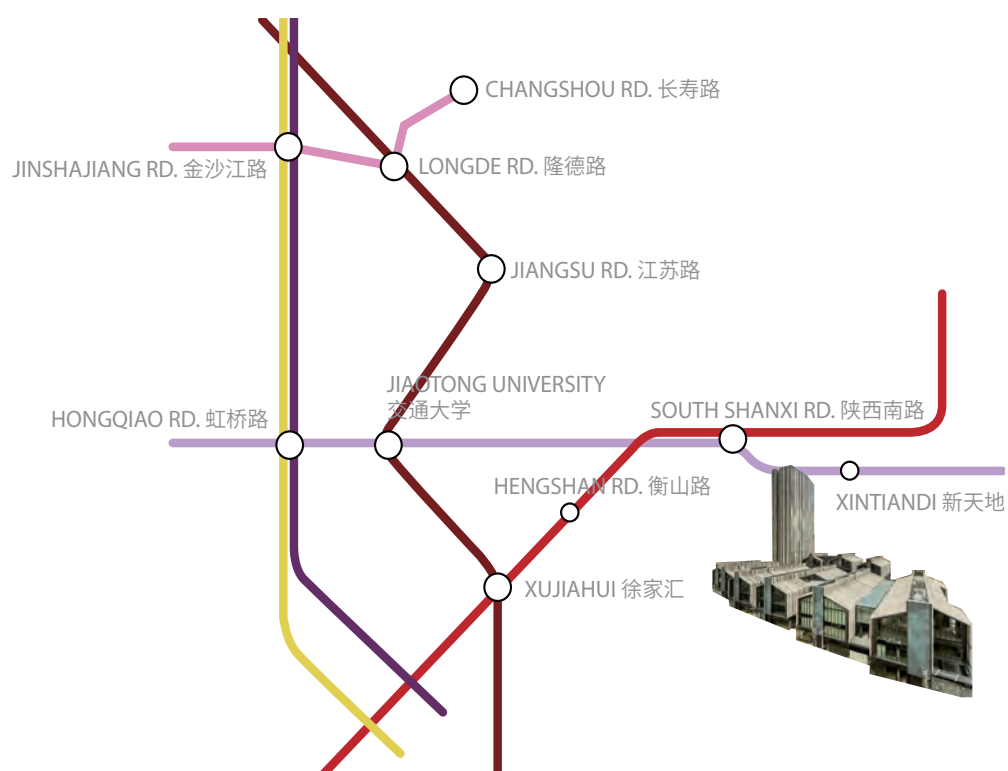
CHANGSHOU RD. 长寿路

JINSHAJIANG RD. 金沙江路

LONGDE RD. 隆德路

JIANGSU RD. 江苏路

JIAOTONG UNIVERSITY 交通大学

HONGQIAO RD. 虹桥路

SOUTH SHANXI RD. 陕西南路

HENGSHAN RD. 衡山路

XINTIANDI 新天地

XUJIAHUI 徐家汇